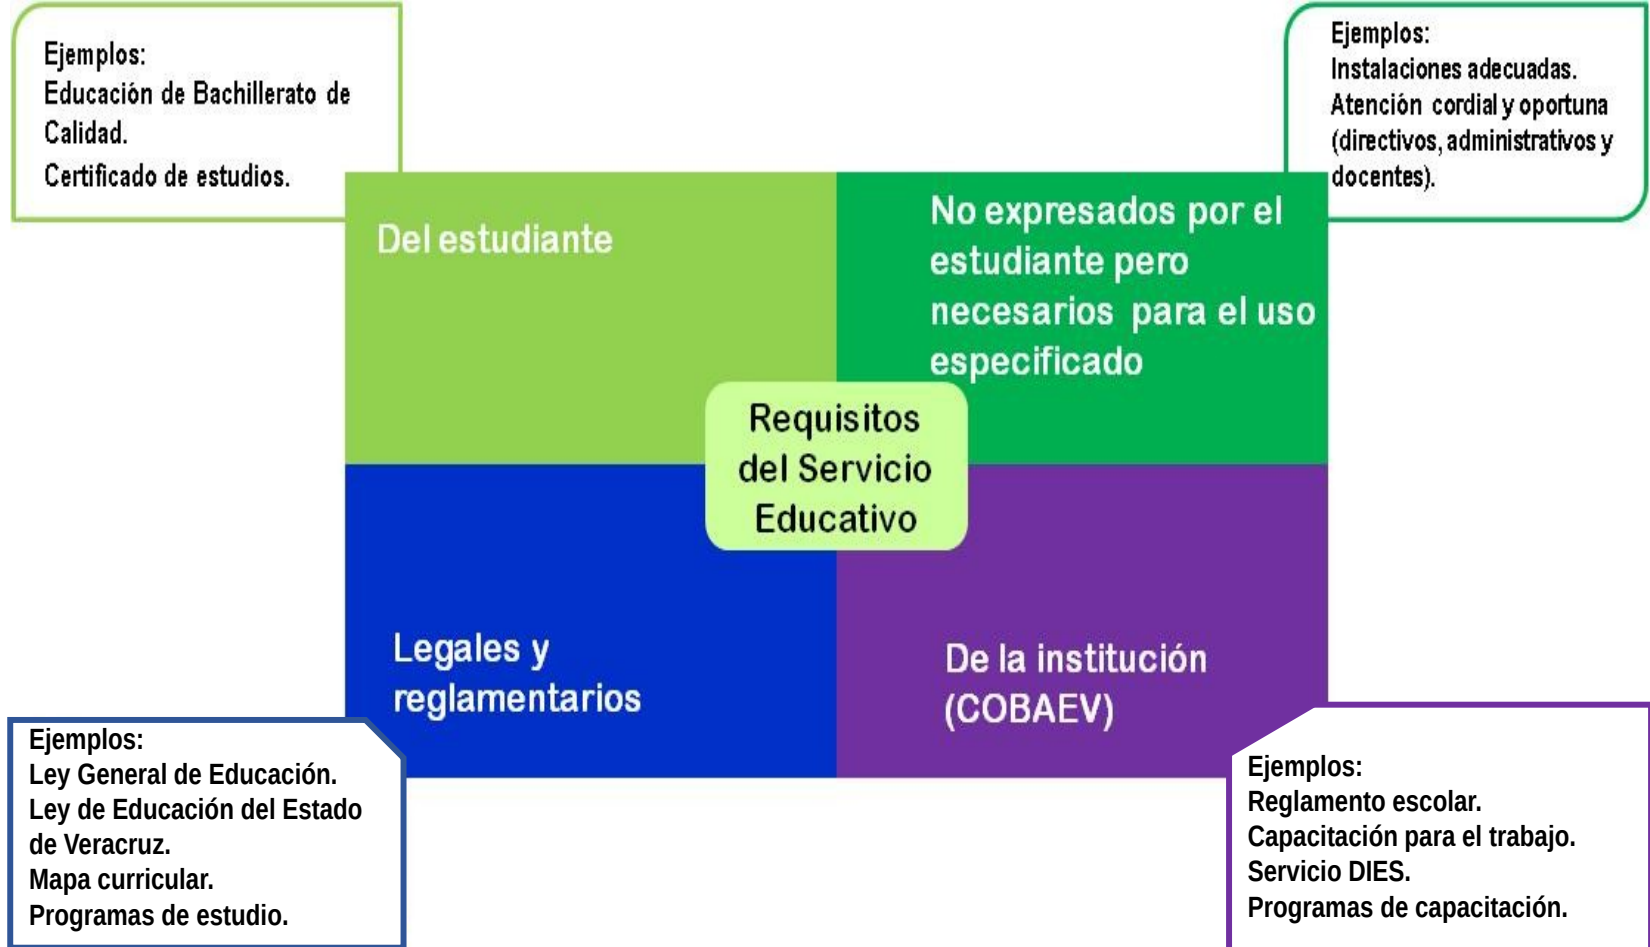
Ejemplos:
Educación de Bachillerato de Calidad.
Certificado de estudios.

Ejemplos:
Instalaciones adecuadas.
Atención cordial y oportuna (directivos, administrativos y docentes).

Del estudiante

No expresados por el estudiante pero necesarios para el uso especificado

Requisitos del Servicio Educativo

Legales y reglamentarios

De la institución (COBAEV)

Ejemplos:
Ley General de Educación.
Ley de Educación del Estado de Veracruz.
Mapa curricular.
Programas de estudio.

Ejemplos:
Reglamento escolar.
Capacitación para el trabajo.
Servicio DIES.
Programas de capacitación.